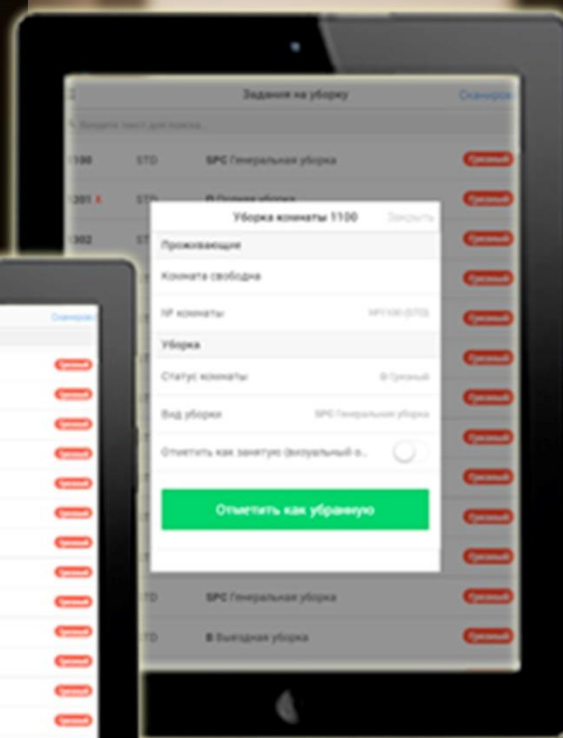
Задания на уборку
Сканиров

Введите текст для поиска...

1100 STD SPC Генеральная уборка Грязный
1201 STD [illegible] Грязный
1302 Грязный

Уборка комнаты 1100 Закрыть
Проживающие
Комната свободна
№ комнаты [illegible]
Уборка
Статус комнаты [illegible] Грязный
Вид уборки SPC Генеральная уборка
Отметить как занятую (визуальный о...

Отметить как убранную

STD SPC Генеральная уборка Грязный
STD B Выездная уборка Грязный

Сканиров
Грязный
Грязный
Грязный
Грязный
Грязный
Грязный
Грязный
Грязный
Грязный
Грязный
Грязный
Грязный
Грязный